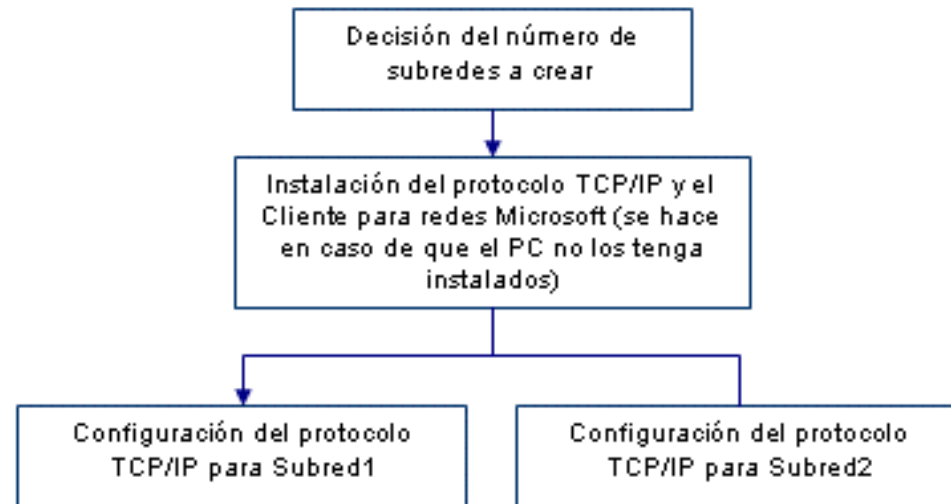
Decisión del número de subredes a crear

Instalación del protocolo TCP/IP y el Cliente para redes Microsoft (se hace en caso de que el PC no los tenga instalados)

Configuración del protocolo TCP/IP para Subred1

Configuración del protocolo TCP/IP para Subred2